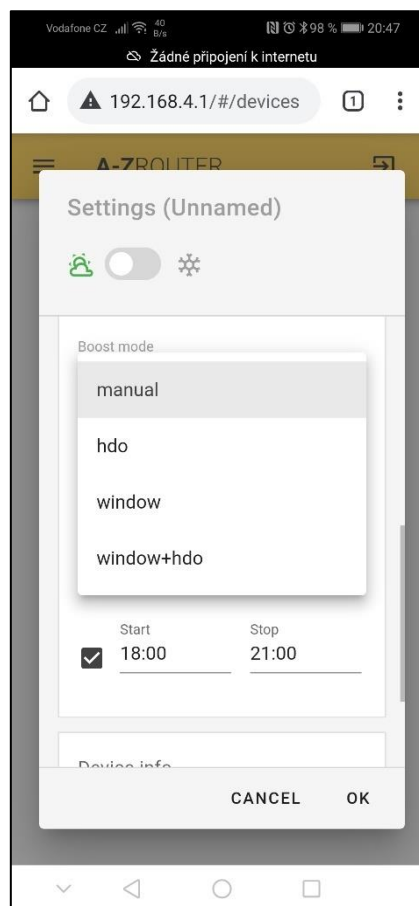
Vodafone CZ 40 B/s 98 % 20:47
Žádné připojení k internetu

192.168.4.1/#/devices 1

A-ZROUTER

Settings (Unnamed)

Boost mode

manual

hdo

window

window+hdo

Start
18:00

Stop
21:00

Device info

CANCEL OK